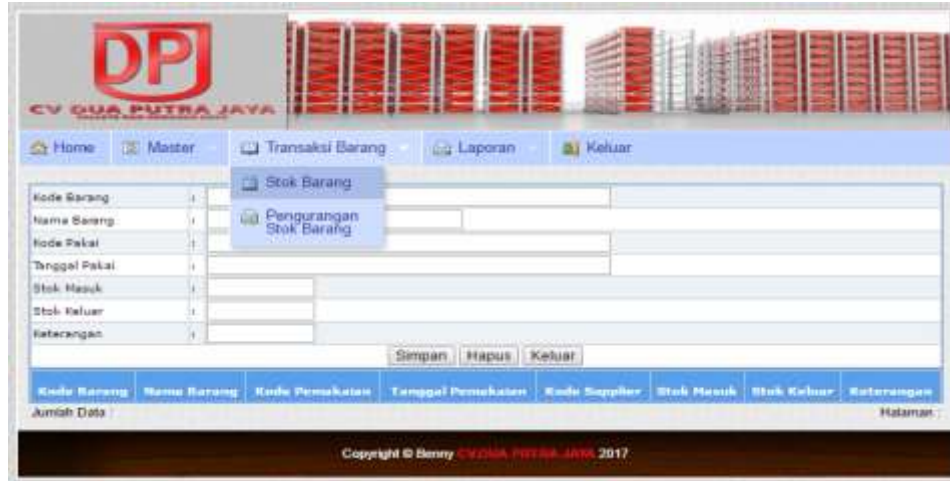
DPJ

CV DUA PUTRA JAYA

Home | Master | Transaksi Barang | Laporan | Keluar

Stok Barang
Pengurangan Stok Barang

Kode Barang :
Nama Barang :
Kode Pakai :
Tanggal Pakai :
Stok Masuk :
Stok Keluar :
Keterangan :

Simpan | Hapus | Keluar

| Kode Barang | Nama Barang | Kode Pemakaian | Tanggal Pemakaian | Kode Supplier | Stok Masuk | Stok Keluar | Keterangan |
|---|---|---|---|---|---|---|---|

Jumlah Data :

Halaman

Copyright © Benny CV DUA PUTRA JAYA 2017